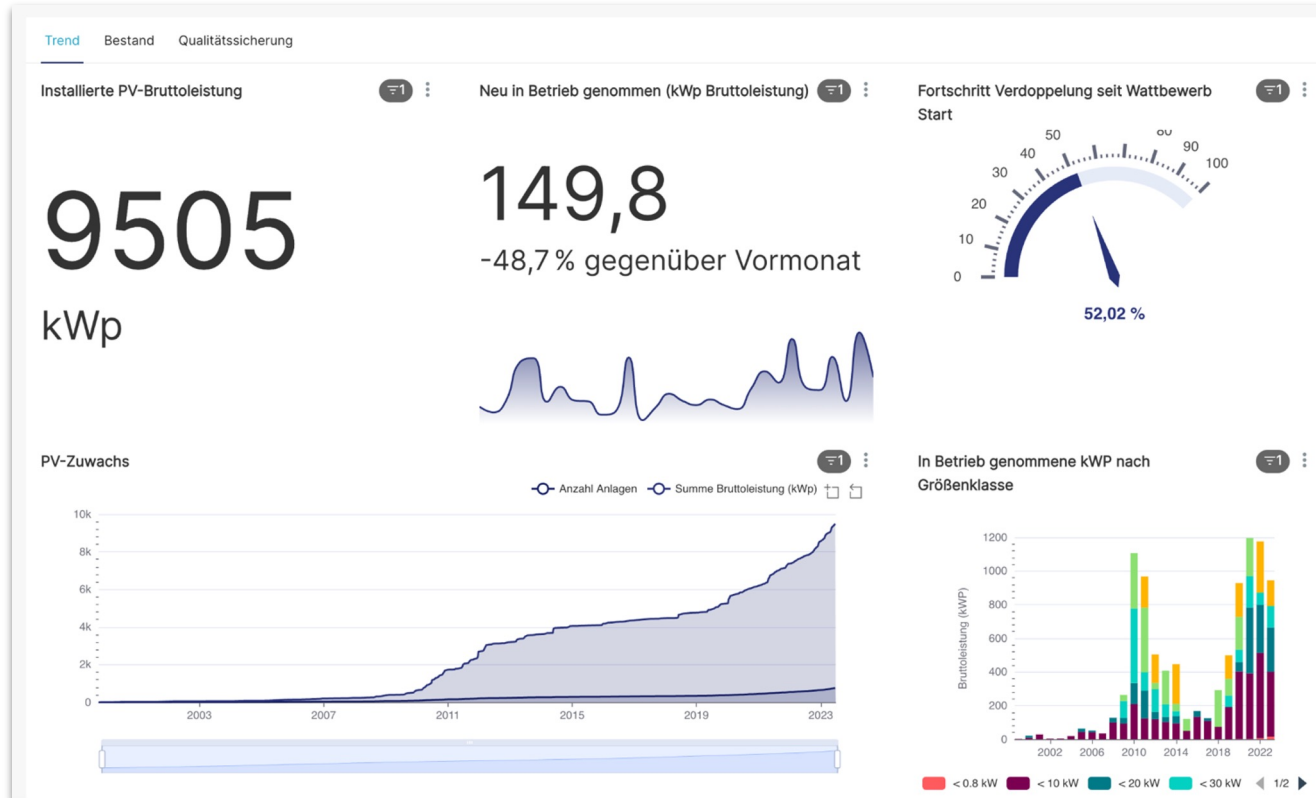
Trend Bestand Qualitätssicherung

Installierte PV-Bruttoleistung 1

9505

kWp

Neu in Betrieb genommen (kWp Bruttoleistung) 1

149,8

-48,7 % gegenüber Vormonat

Fortschritt Verdoppelung seit Wattbewerb Start 1

0 10 20 30 40 50 80 90 100

52,02 %

PV-Zuwachs 1

Anzahl Anlagen Summe Bruttoleistung (kWp)

10k 8k 6k 4k 2k 0

2003 2007 2011 2015 2019 2023

In Betrieb genommene kWP nach Größenklasse 1

1200 1000 800 600 400 200 0

Bruttoleistung (kWP)

2002 2006 2010 2014 2018 2022

< 0.8 kW < 10 kW < 20 kW < 30 kW 1/2